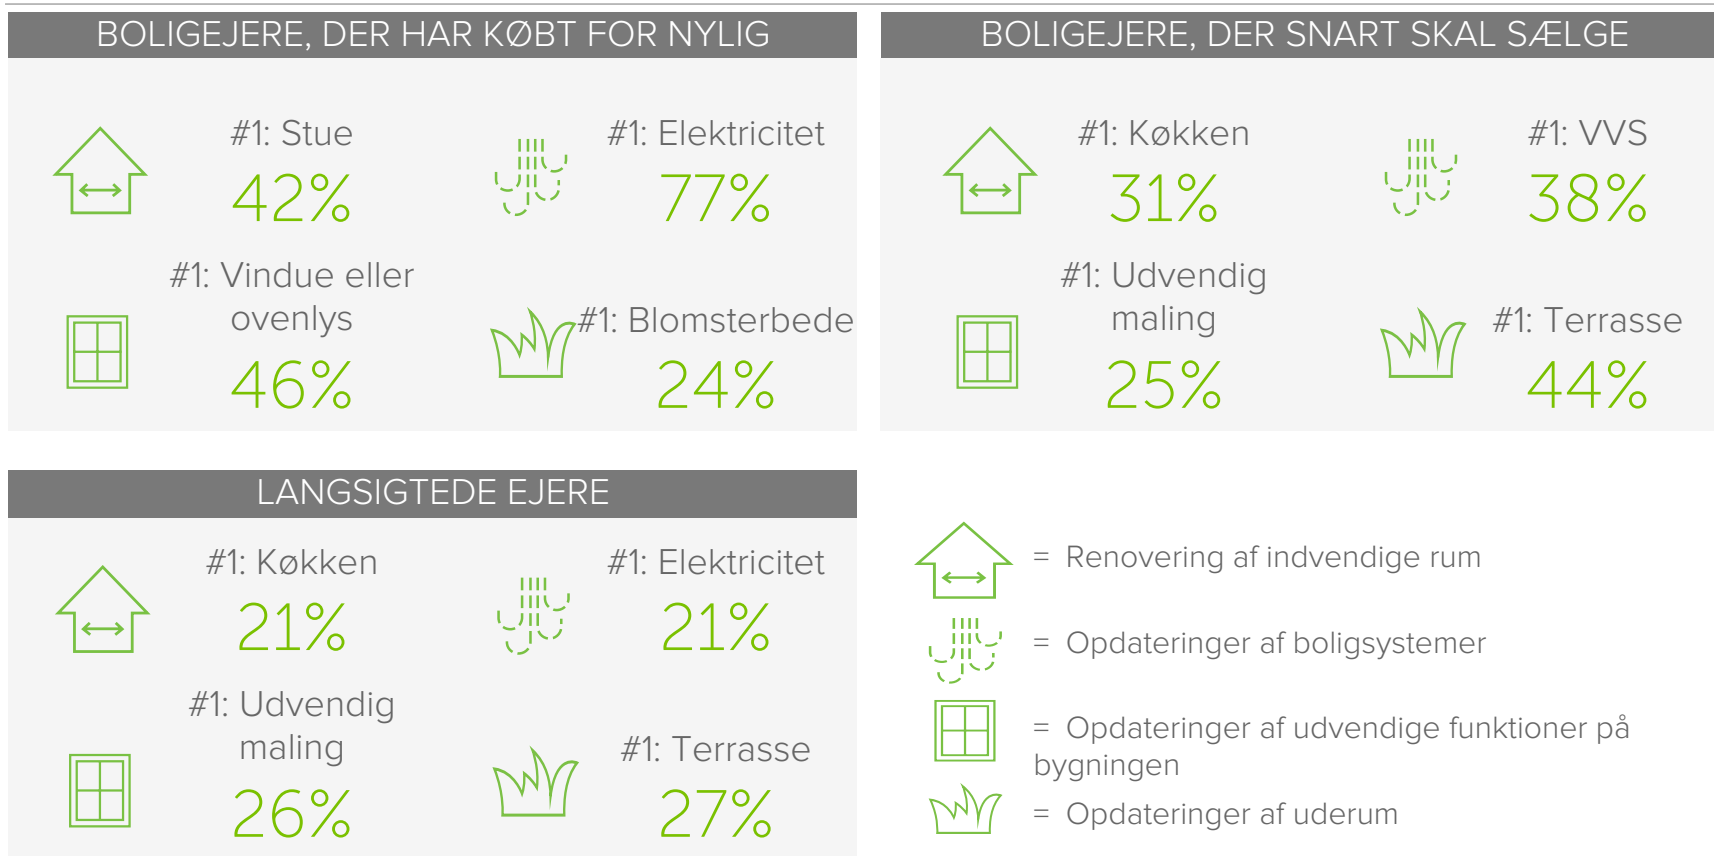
BOLIGEJERE, DER HAR KØBT FOR NYLIG

#1: Stue
42%

#1: Elektricitet
77%

#1: Vindue eller ovenlys
46%

#1: Blomsterbede
24%

BOLIGEJERE, DER SNART SKAL SÆLGE

#1: Køkken
31%

#1: VVS
38%

#1: Udvendig maling
25%

#1: Terrasse
44%

LANGSIGTEDE EJERE

#1: Køkken
21%

#1: Elektricitet
21%

#1: Udvendig maling
26%

#1: Terrasse
27%

= Renovering af indvendige rum

= Opdateringer af boligsystemer

= Opdateringer af udvendige funktioner på bygningen

= Opdateringer af uderum